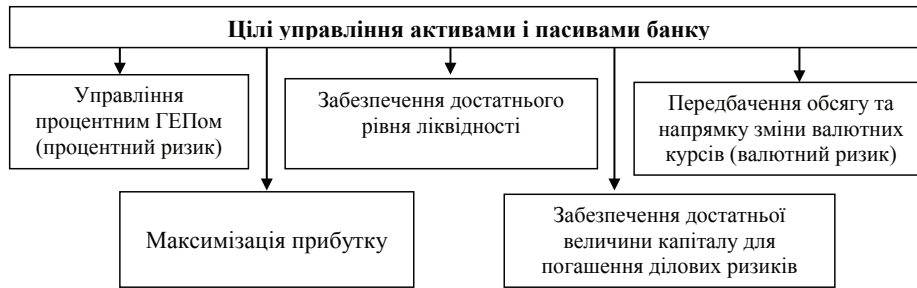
Цілі управління активами і пасивами банку

Управління процентним ГЕПом (процентний ризик)

Забезпечення достатнього рівня ліквідності

Передбачення обсягу та напрямку зміни валютних курсів (валютний ризик)

Максимізація прибутку

Забезпечення достатньої величини капіталу для погашення ділових ризиків